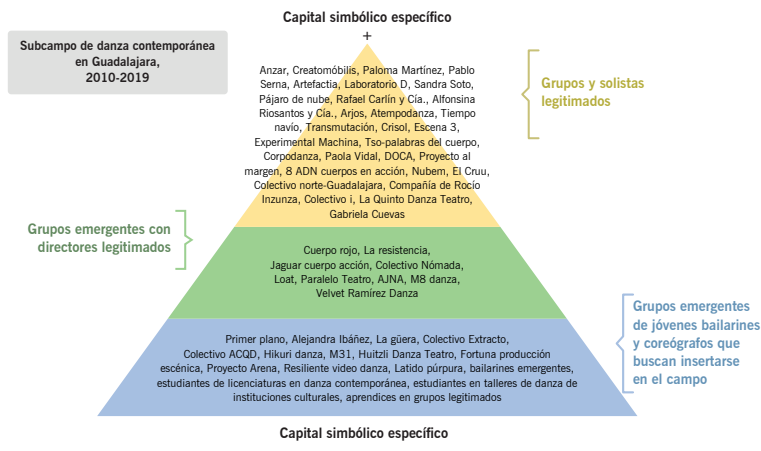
Subcampo de danza contemporánea en Guadalajara, 2010-2019

Capital simbólico específico
+

Anzar, Creatomóbilis, Paloma Martínez, Pablo Serna, Artefactia, Laboratorio D, Sandra Soto, Pájaro de nube, Rafael Carlín y Cía., Alfonsina Riosantos y Cía., Arjos, Atempodanza, Tiempo navío, Transmutación, Crisol, Escena 3, Experimental Machina, Tso-palabras del cuerpo, Corpodanza, Paola Vidal, DOCA, Proyecto al margen, 8 ADN cuerpos en acción, Nubem, El Cruu, Colectivo norte-Guadalajara, Compañía de Rocío Inzunza, Colectivo i, La Quinto Danza Teatro, Gabriela Cuevas

Grupos y solistas legitimados

Grupos emergentes con directores legitimados

Cuerpo rojo, La resistencia, Jaguar cuerpo acción, Colectivo Nómada, Loat, Paralelo Teatro, AJNA, M8 danza, Velvet Ramírez Danza

Grupos emergentes de jóvenes bailarines y coreógrafos que buscan insertarse en el campo

Primer plano, Alejandra Ibáñez, La güera, Colectivo Extracto, Colectivo ACQD, Hikuri danza, M31, Huitzli Danza Teatro, Fortuna producción escénica, Proyecto Arena, Resiliente video danza, Latido púrpura, bailarines emergentes, estudiantes de licenciaturas en danza contemporánea, estudiantes en talleres de danza de instituciones culturales, aprendices en grupos legitimados

Capital simbólico específico